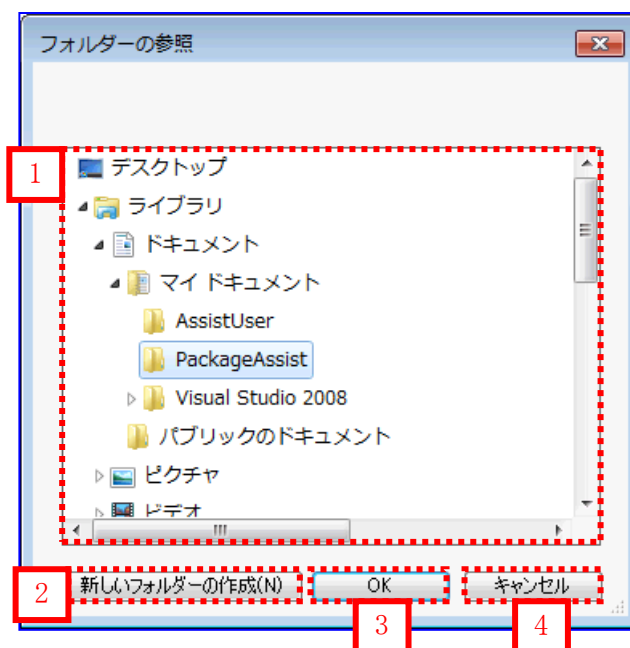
フォルダーの参照

1

デスクトップ
ライブラリ
ドキュメント
マイ ドキュメント
AssistUser
PackageAssist
Visual Studio 2008
パブリックのドキュメント
ピクチャ
ビデオ

2
新しいフォルダーの作成(N)
OK
キャンセル
3
4